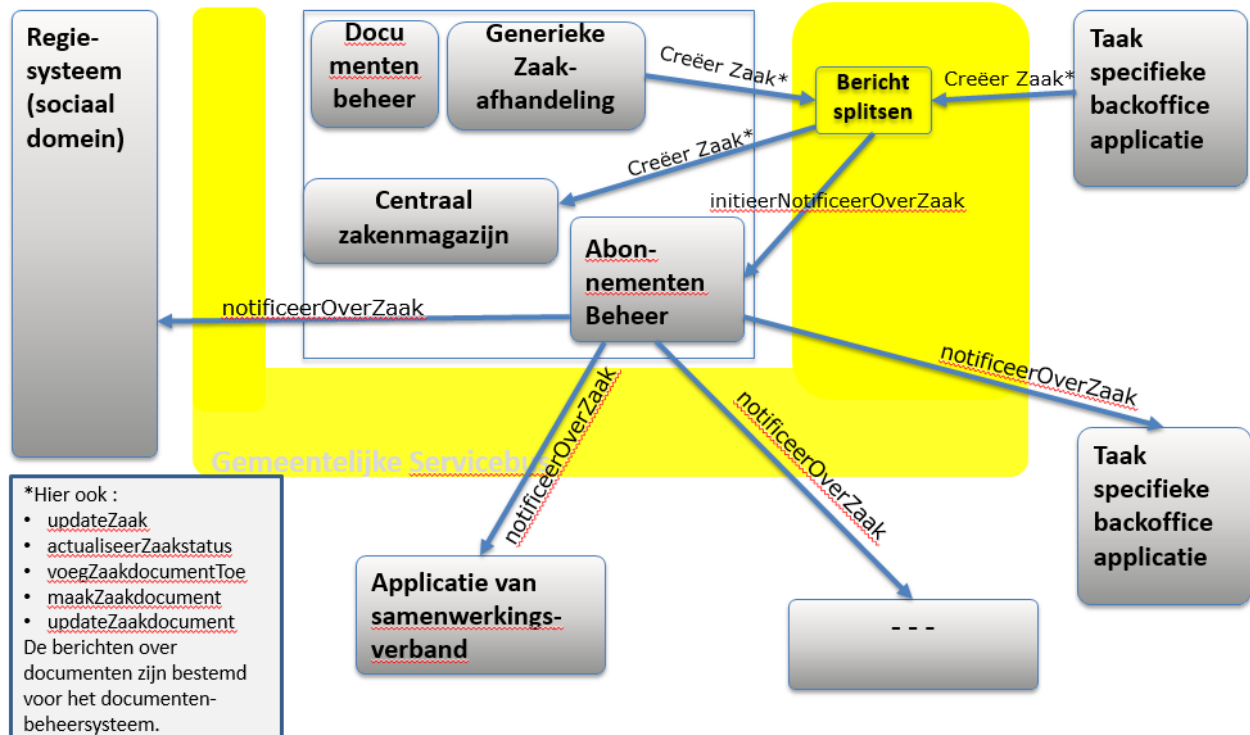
Regie-systeem (sociaal domein)

Documenten beheer

Generieke Zaak-afhandeling

Creëer Zaak*

Bericht splitsen

Creëer Zaak*

Taak specifieke backoffice applicatie

Creëer Zaak*

Centraal zakenmagazijn

initieerNotificeerOverZaak

Abon-nementen Beheer

notificeerOverZaak

notificeerOverZaak

Gemeentelijke Servicebu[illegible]

notificeerOverZaak

notificeerOverZaak

Taak specifieke backoffice applicatie

*Hier ook :
• updateZaak
• actualiseerZaakstatus
• voegZaakdocumentToe
• maakZaakdocument
• updateZaakdocument
De berichten over documenten zijn bestemd voor het documenten-beheersysteem.

Applicatie van samenwerkings-verband

- - -